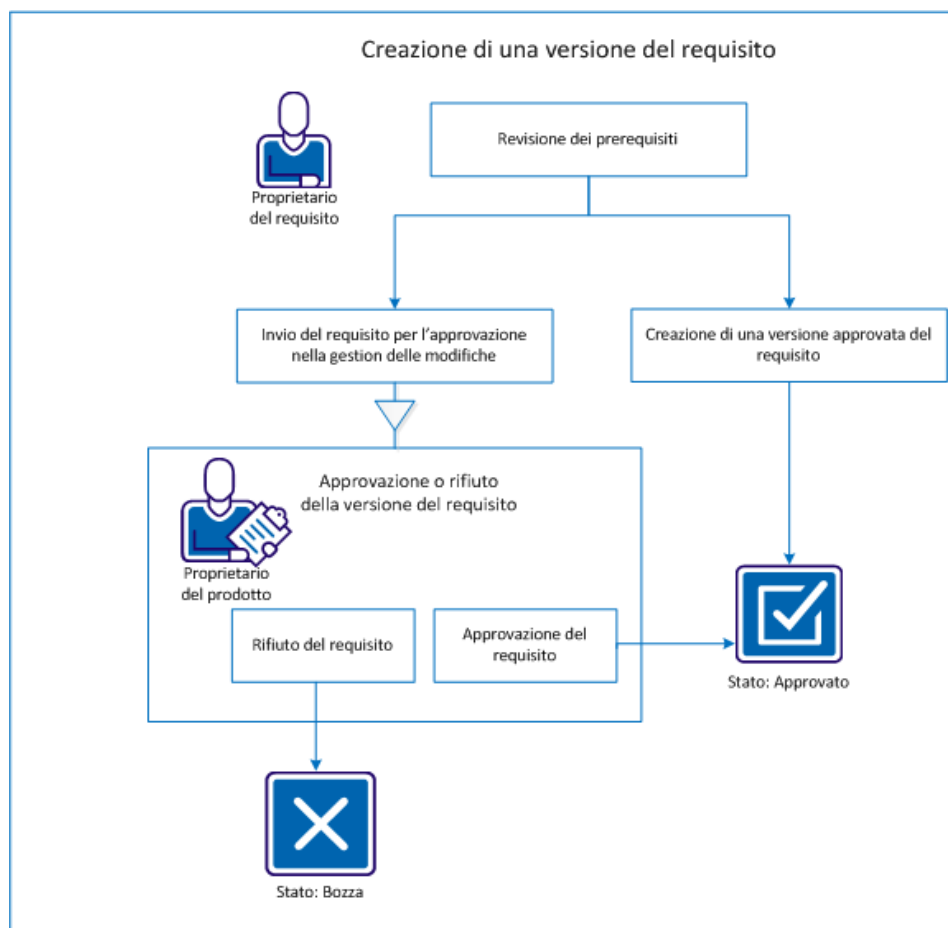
Creazione di una versione del requisito

Proprietario del requisito

Revisione dei prerequisiti

Invio del requisito per l’approvazione nella gestion delle modifiche

Creazione di una versione approvata del requisito

Approvazione o rifiuto della versione del requisito

Proprietario del prodotto

Rifiuto del requisito

Approvazione del requisito

Stato: Approvato

Stato: Bozza